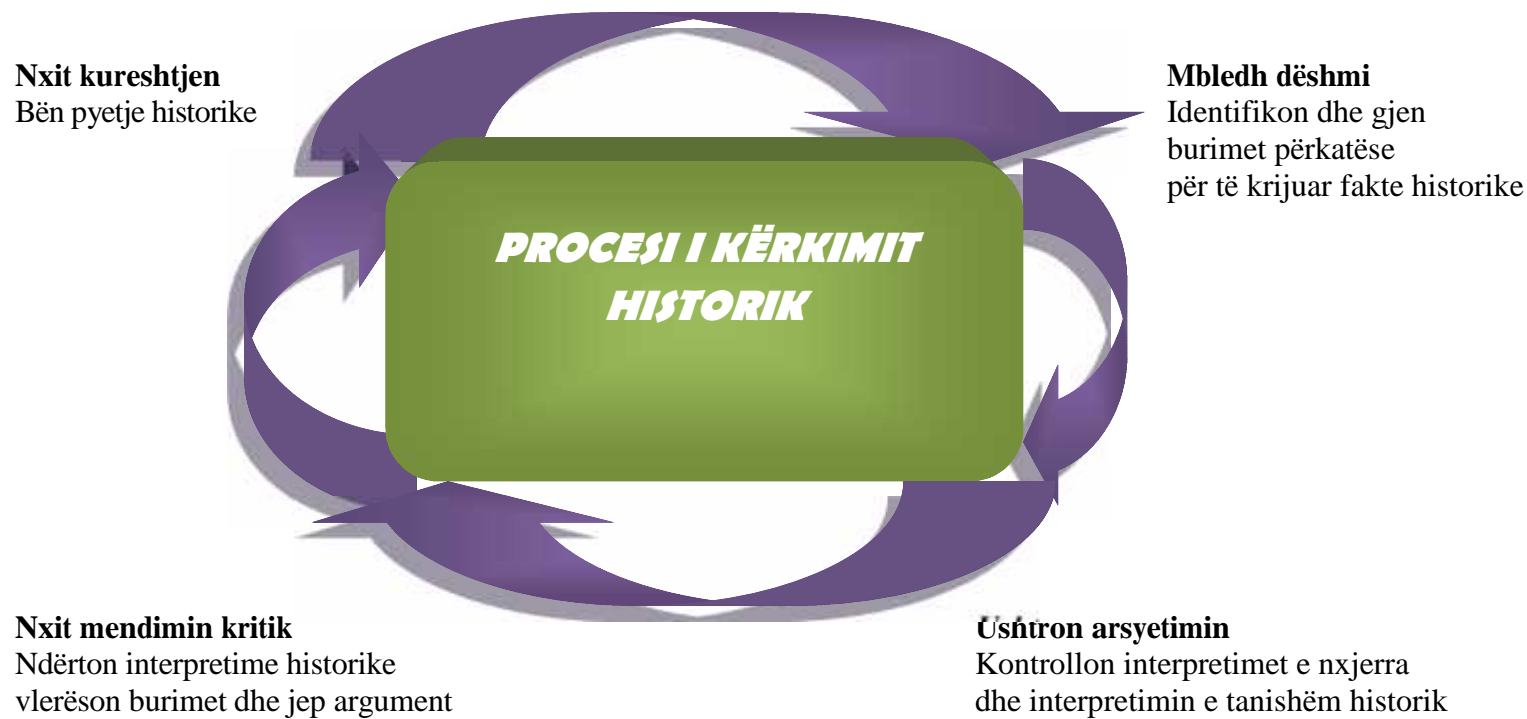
Nxit kureshtjen
Bën pyetje historike

Mbledh dëshmi
Identifikon dhe gjen burimet përkatëse për të krijuar fakte historike

PROCESI I KËRKIMIT HISTORIK

Nxit mendimin kritik
Ndërton interpretime historike vlerëson burimet dhe jep argument

Ushtron arsyetimin
Kontrollon interpretimet e nxjerra dhe interpretimin e tanishëm historik